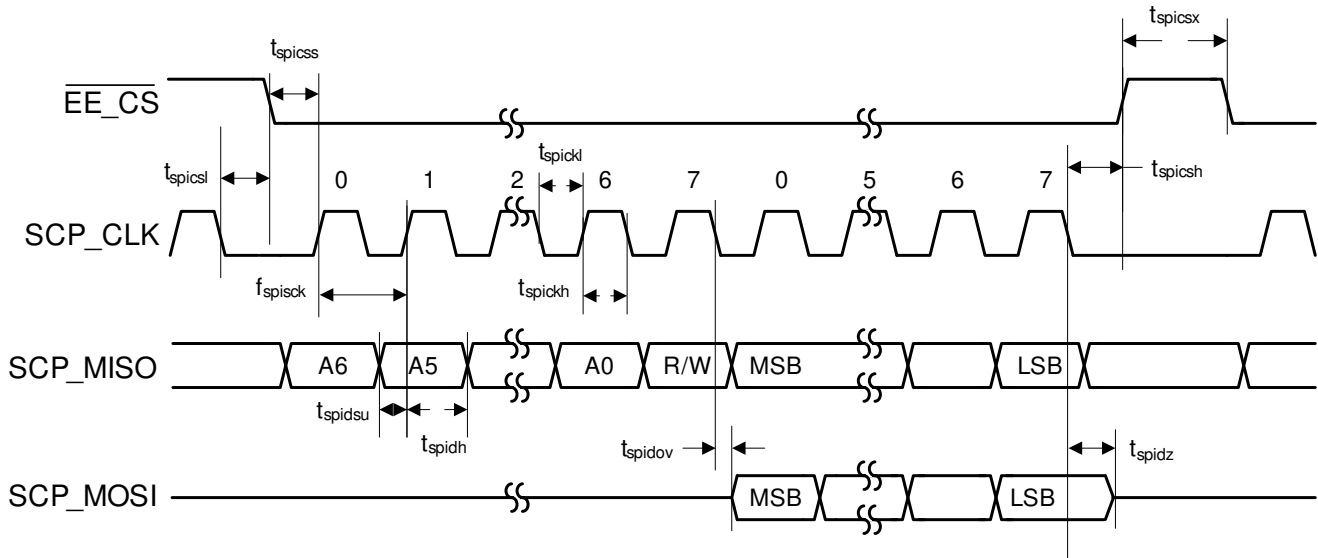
$t_{spicsx}$

$t_{spicss}$

$\overline{EE\_CS}$

$t_{spickl}$

$t_{spicsl}$ 0 1 2 6 7 0 5 6 7 $t_{spicsh}$

SCP_CLK

$f_{spisck}$ $t_{spickh}$

SCP_MISO A6 A5 A0 R/W MSB LSB

$t_{spidsu}$ $t_{spidh}$

$t_{spidov}$ $t_{spidz}$

SCP_MOSI MSB LSB